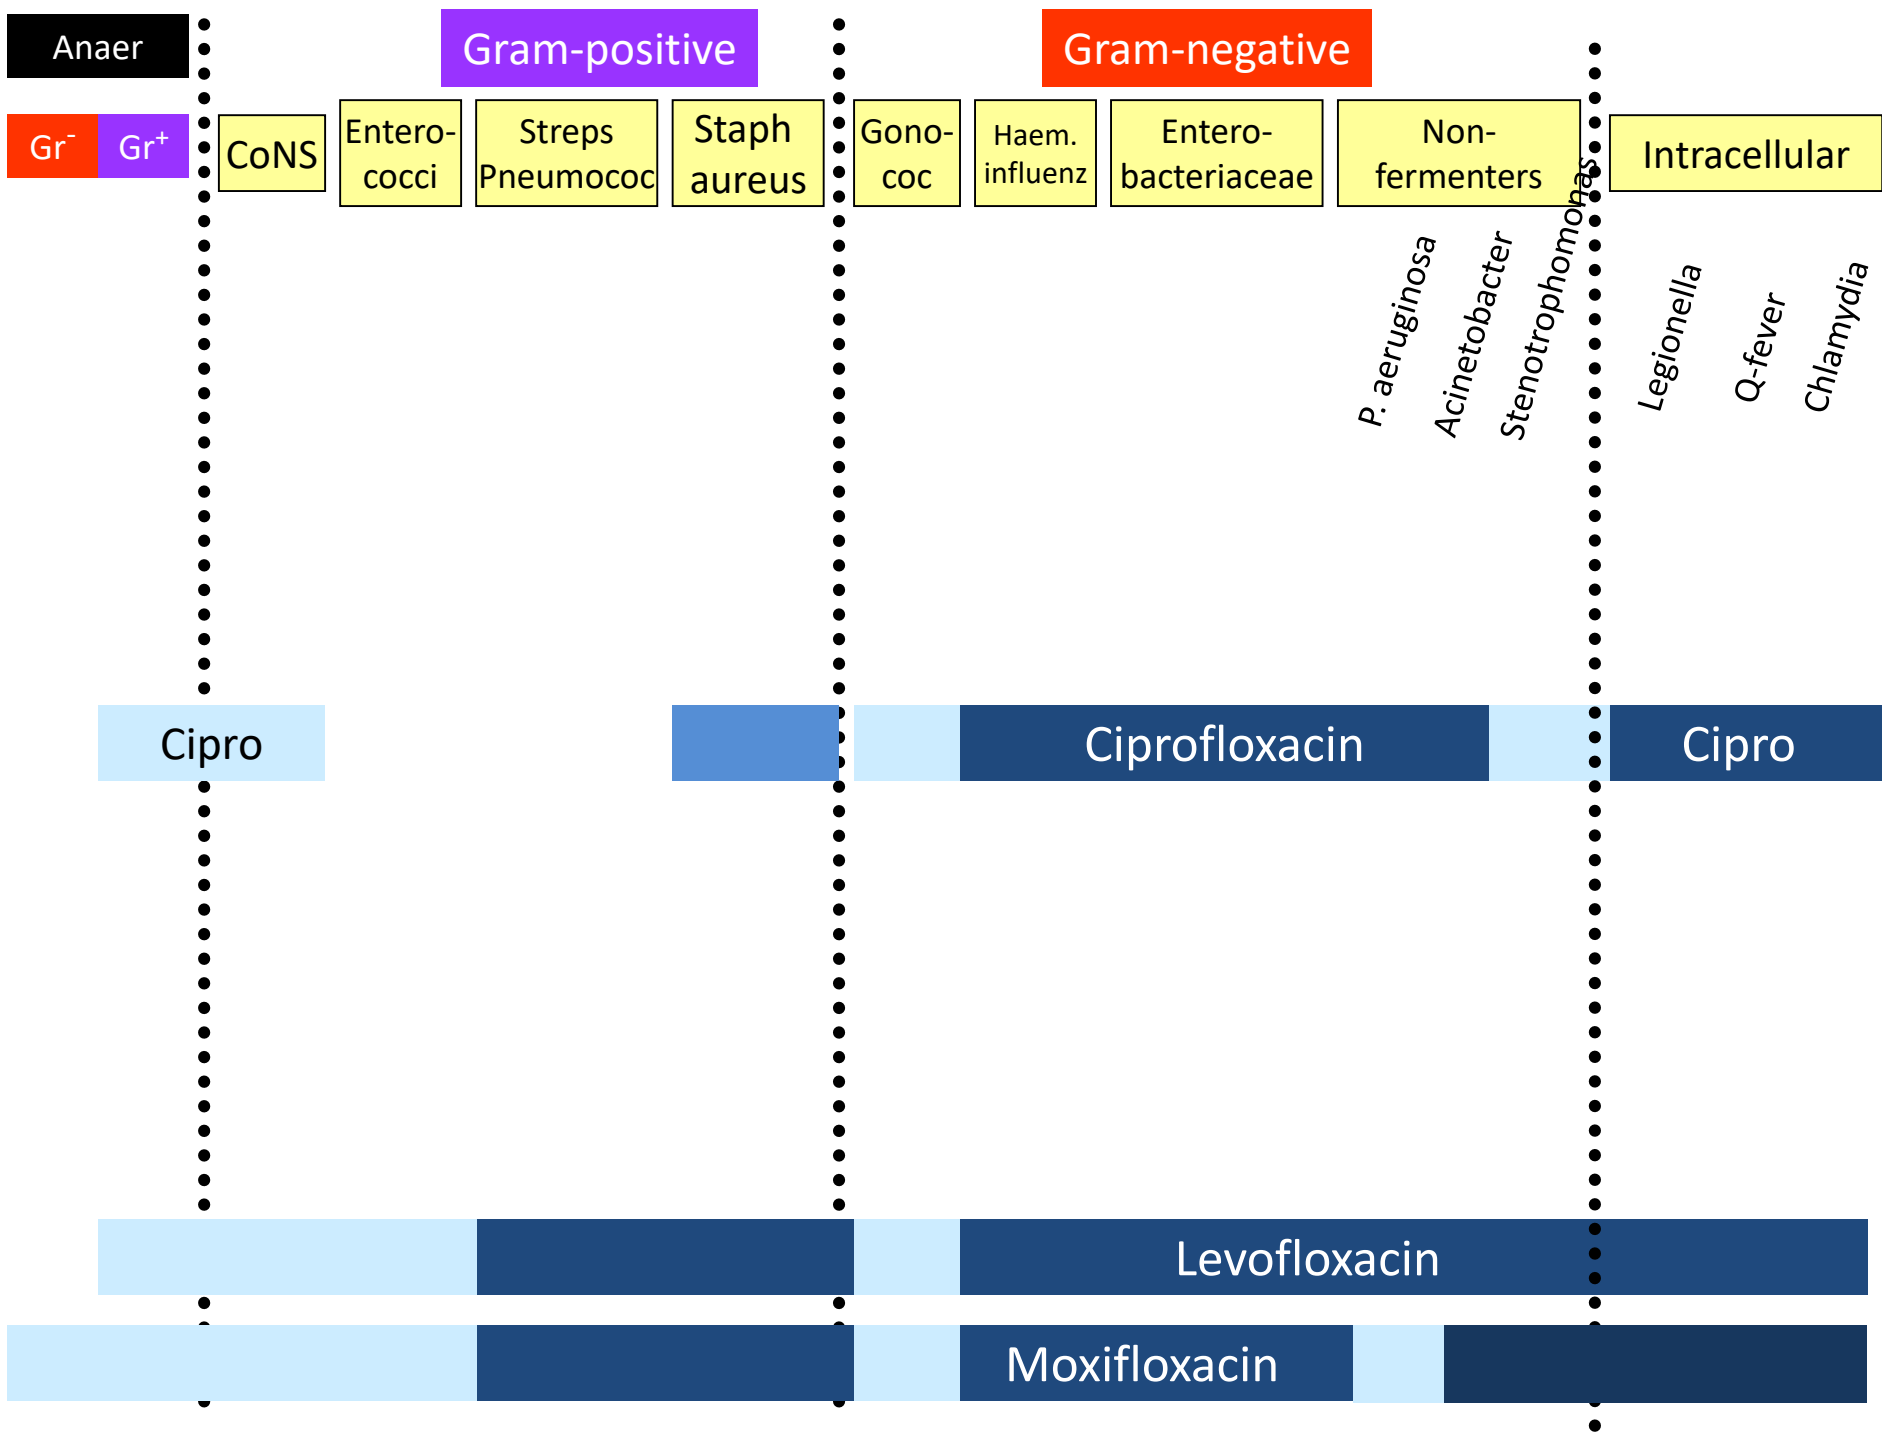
Anaer

Gram-positive

Gram-negative

$Gr^-$ $Gr^+$

CoNS

Entero-cocci

Streps Pneumococ

Staph aureus

Gono-coc

Haem. influenz

Entero-bacteriaceae

Non-fermenters

Intracellular

P. aeruginosa

Acinetobacter

Stenotrophomonas

Legionella

Q-fever

Chlamydia

Cipro

Ciprofloxacin

Cipro

Levofloxacin

Moxifloxacin